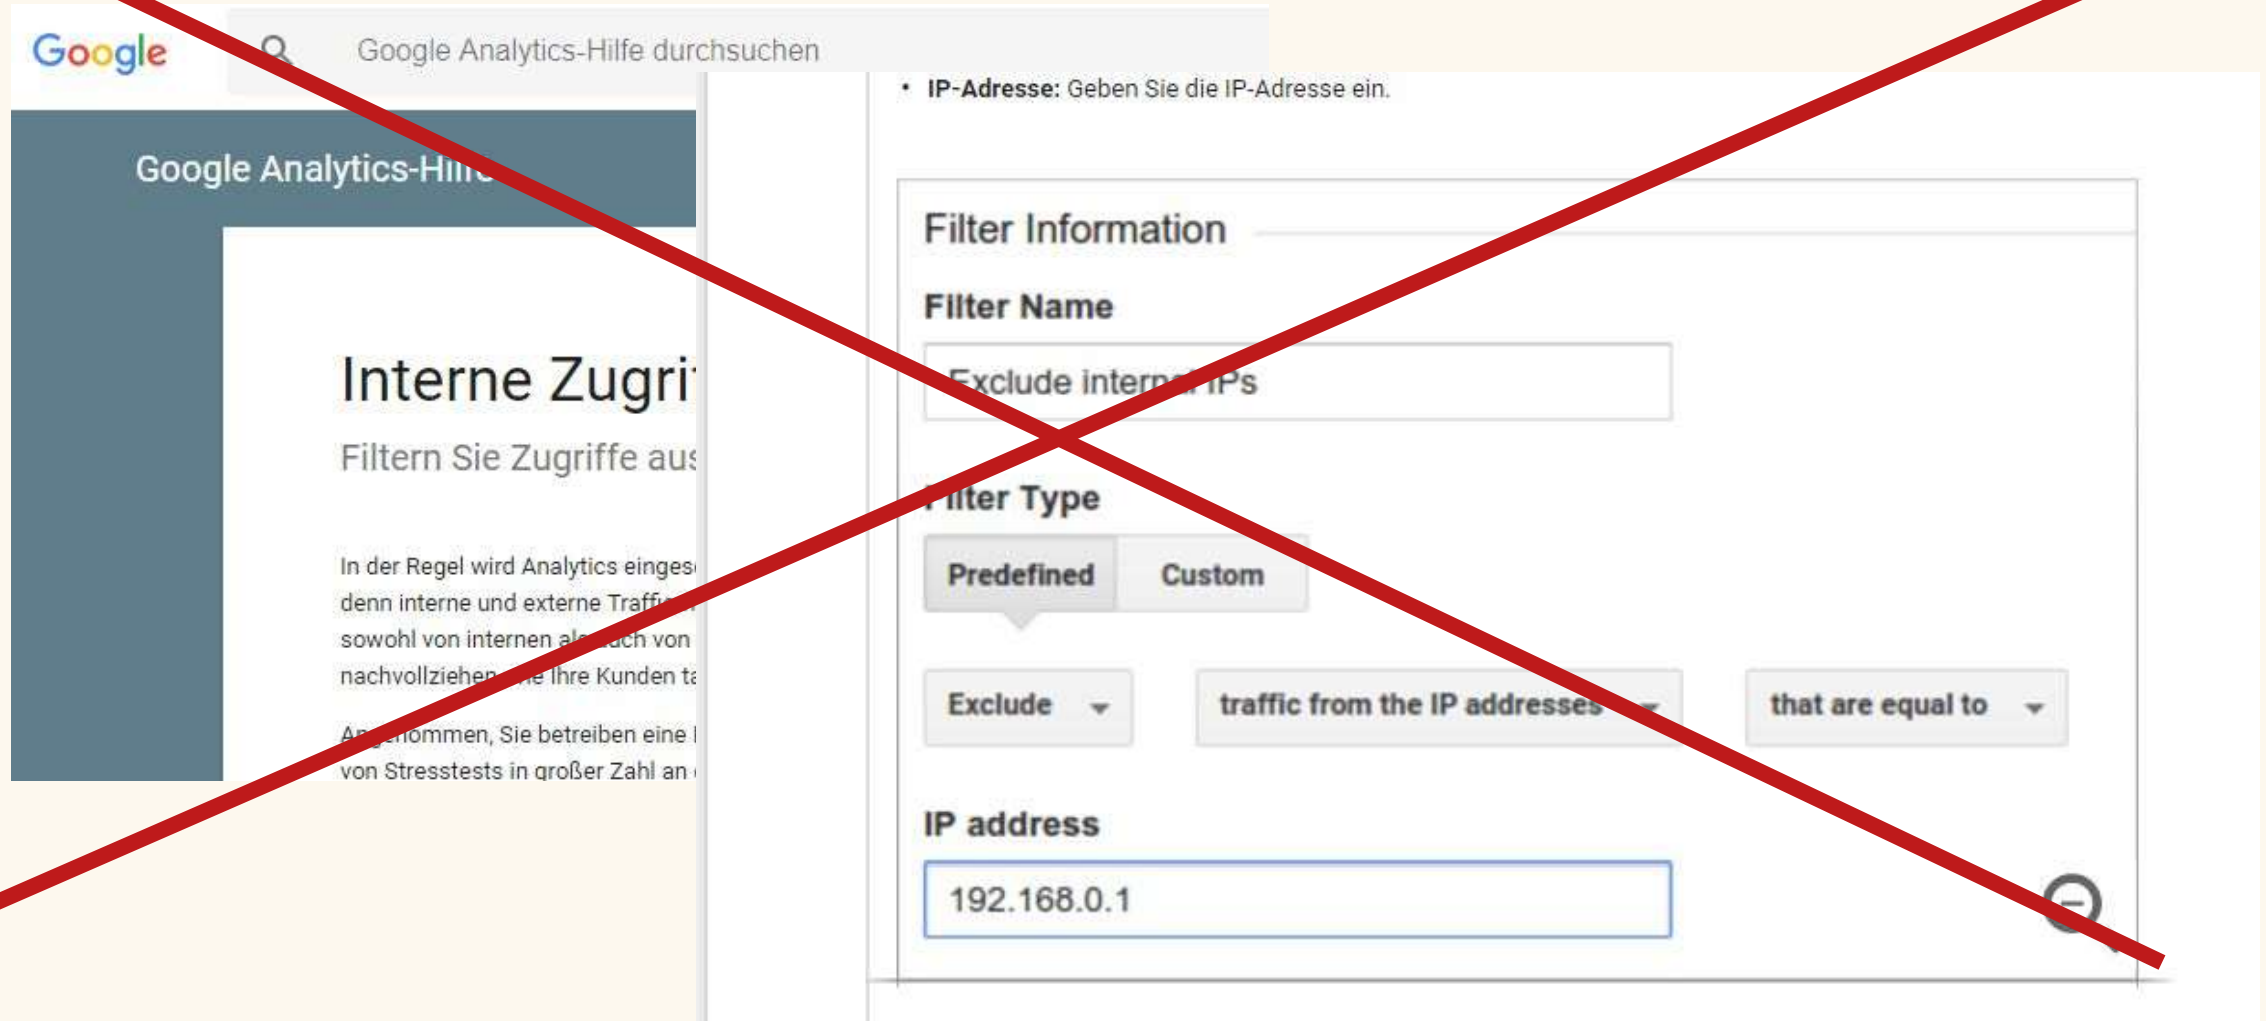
Google

Google Analytics-Hilfe durchsuchen

Google Analytics-Hi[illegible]

Interne Zugri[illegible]

Filtern Sie Zugriffe aus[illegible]

In der Regel wird Analytics eingese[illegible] denn interne und externe Traff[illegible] sowohl von internen al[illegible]ch von nachvollziehen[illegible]e Ihre Kunden t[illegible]

An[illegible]ommen, Sie betreiben eine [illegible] von Stresstests in großer Zahl an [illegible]

• IP-Adresse: Geben Sie die IP-Adresse ein.

Filter Information

Filter Name

Exclude intern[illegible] IPs

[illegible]ilter Type

Predefined | Custom

Exclude

traffic from the IP addresses

that are equal to

IP address

192.168.0.1